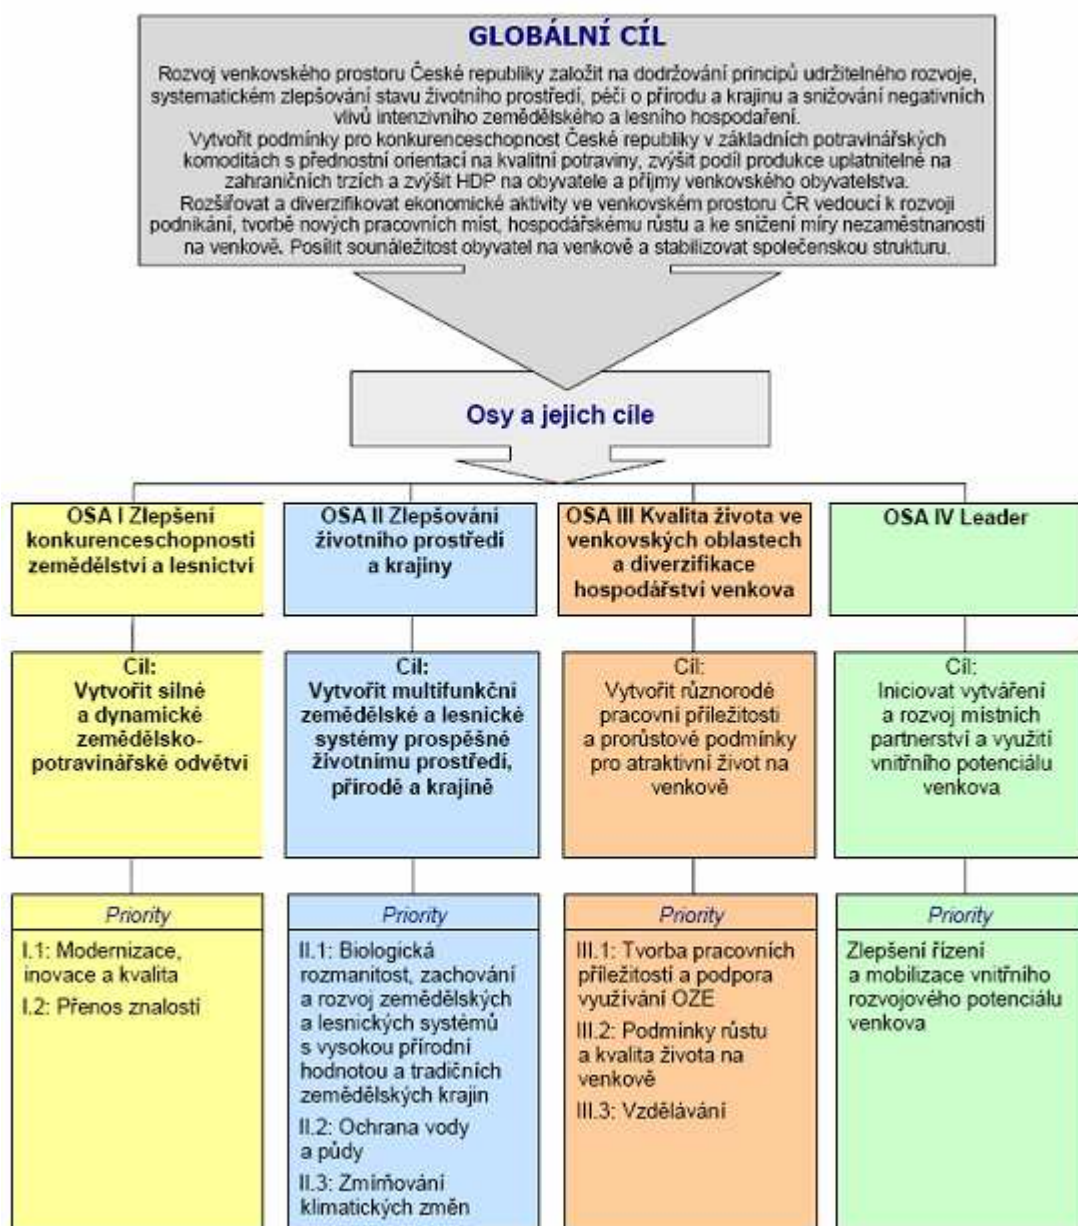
GLOBÁLNÍ CÍL

Rozvoj venkovského prostoru České republiky založit na dodržování principů udržitelného rozvoje, systematickém zlepšování stavu životního prostředí, péči o přírodu a krajinu a snižování negativních vlivů intenzivního zemědělského a lesního hospodaření.
Vytvořit podmínky pro konkurenceschopnost České republiky v základních potravinářských komoditách s přednostní orientací na kvalitní potraviny, zvýšit podíl produkce uplatnitelné na zahraničních trzích a zvýšit HDP na obyvatele a příjmy venkovského obyvatelstva.
Rozšiřovat a diverzifikovat ekonomické aktivity ve venkovském prostoru ČR vedoucí k rozvoji podnikání, tvorbě nových pracovních míst, hospodářskému růstu a ke snížení míry nezaměstnanosti na venkově. Posílit sounáležitost obyvatel na venkově a stabilizovat společenskou strukturu.

Osy a jejich cíle

OSA I Zlepšení konkurenceschopnosti zemědělství a lesnictví

Cíl:
Vytvořit silné a dynamické zemědělsko-potravinářské odvětví

Priority
I.1: Modernizace, inovace a kvalita
I.2: Přenos znalostí

OSA II Zlepšování životního prostředí a krajiny

Cíl:
Vytvořit multifunkční zemědělské a lesnické systémy prospěšné životnímu prostředí, přírodě a krajině

Priority
II.1: Biologická rozmanitost, zachování a rozvoj zemědělských a lesnických systémů s vysokou přírodní hodnotou a tradičních zemědělských krajin
II.2: Ochrana vody a půdy
II.3: Zmírňování klimatických změn

OSA III Kvalita života ve venkovských oblastech a diverzifikace hospodářství venkova

Cíl:
Vytvořit různorodé pracovní příležitosti a prorůstové podmínky pro atraktivní život na venkově

Priority
III.1: Tvorba pracovních příležitostí a podpora využívání OZE
III.2: Podmínky růstu a kvalita života na venkově
III.3: Vzdělávání

OSA IV Leader

Cíl:
Iniciovat vytváření a rozvoj místních partnerství a využití vnitřního potenciálu venkova

Priority
Zlepšení řízení a mobilizace vnitřního rozvojového potenciálu venkova